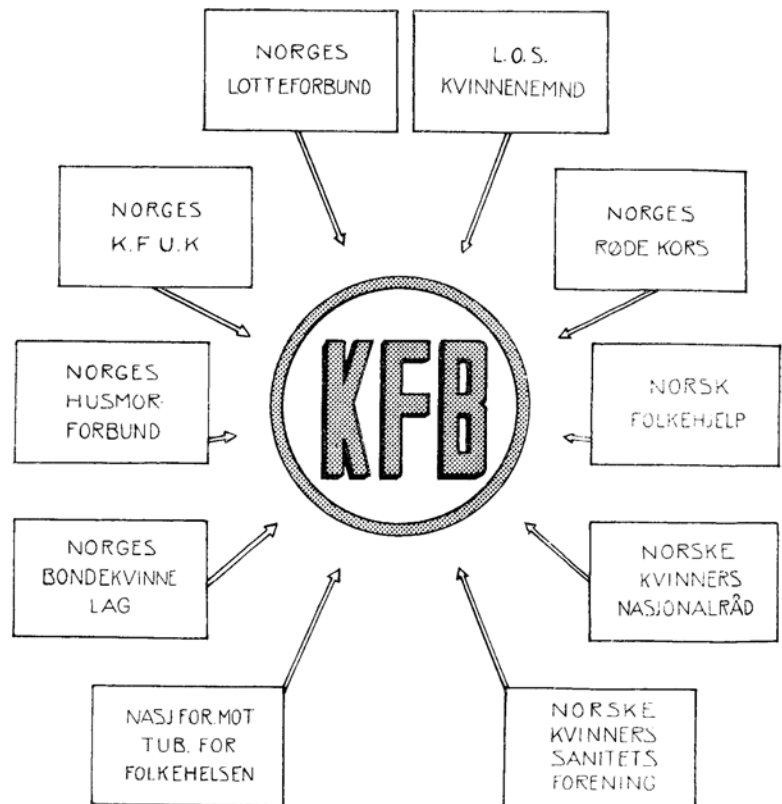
NORGES LOTTEFORBUND

L.O.S. KVINNENEMND

NORGES K.F U.K

NORGES RØDE KORS

KFB

NORGES HUSMOR-FORBUND

NORSK FOLKEHJELP

NORGES BONDEKVINNE LAG

NORSKE KVINNERS NASJONALRÅD

NASJ FOR. MOT TUB. FOR FOLKEHELSEN

NORSKE KVINNERS SANITETS FORENING